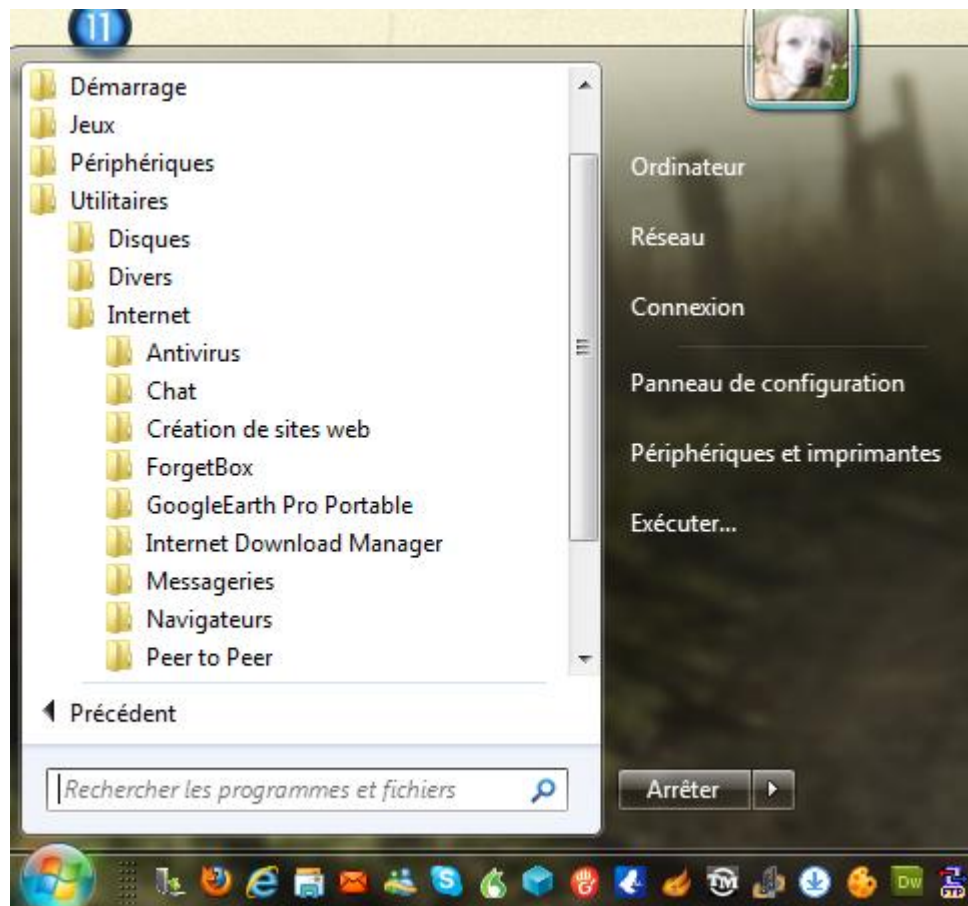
11

Démarrage
Jeux
Périphériques
Utilitaires
Disques
Divers
Internet
Antivirus
Chat
Création de sites web
ForgetBox
GoogleEarth Pro Portable
Internet Download Manager
Messageries
Navigateurs
Peer to Peer

Précédent

Rechercher les programmes et fichiers

Ordinateur
Réseau
Connexion
Panneau de configuration
Périphériques et imprimantes
Exécuter...

Arrêter

Dw